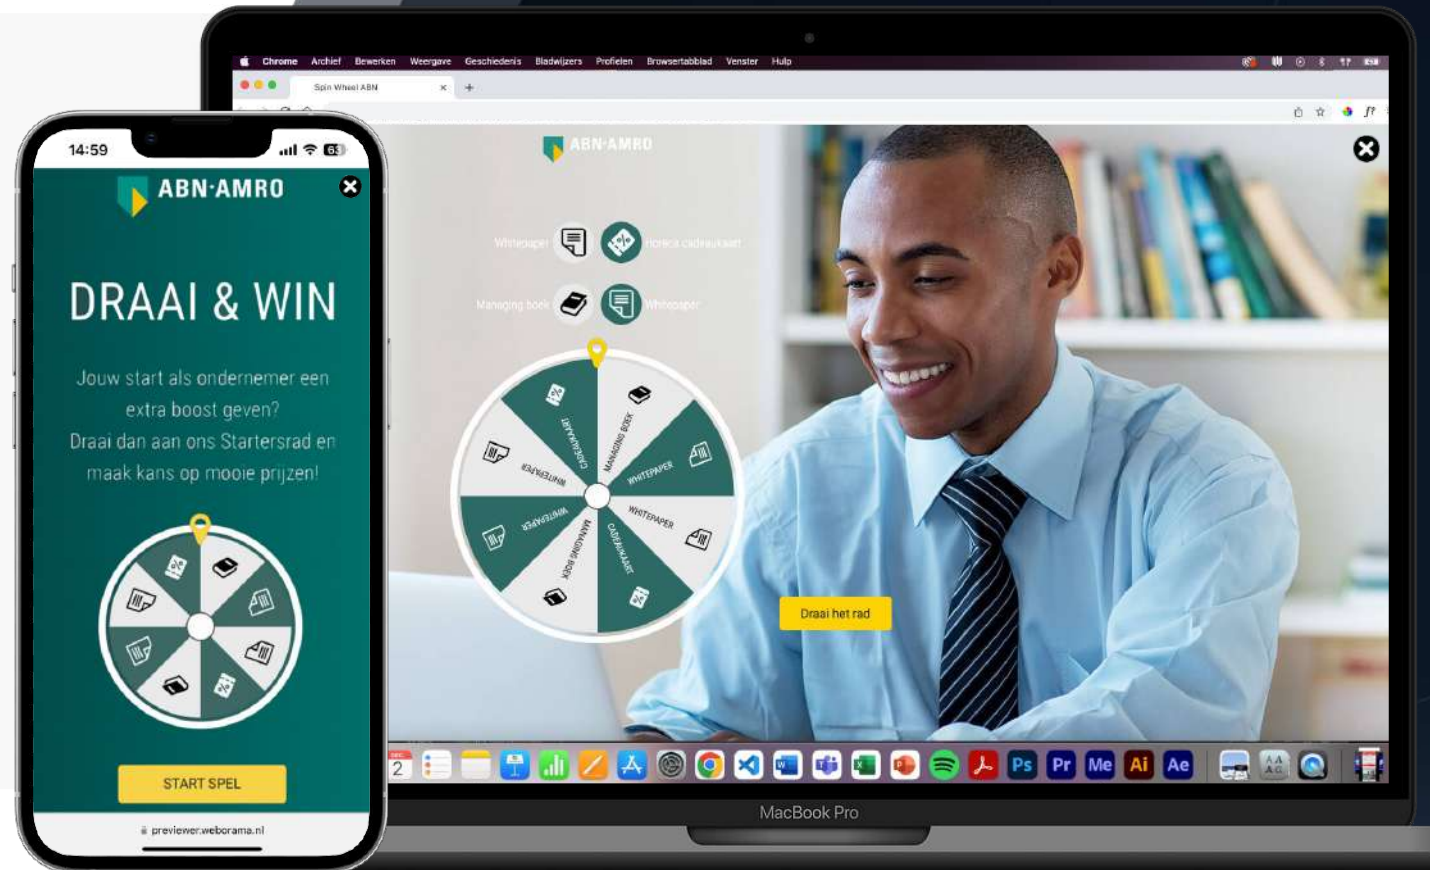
Chrome Archief Bewerken Weergave Geschiedenis Bladwijzers Profielen Browsertabblad Venster Help

Spin Wheel ABN

ABN·AMRO

Whitepaper

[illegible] cadeaukaart

Managing boek

Whitepaper

CADEAUKAART

MANAGING BOEK

WHITEPAPER

WHITEPAPER

WHITEPAPER

CADEAUKAART

MANAGING BOEK

WHITEPAPER

Draai het rad

2

Ps Pr Me Ai Ae

MacBook Pro

14:59

63

ABN·AMRO

DRAAI & WIN

Jouw start als ondernemer een extra boost geven?
Draai dan aan ons Startersrad en maak kans op mooie prijzen!

START SPEL

previewer.weborama.nl